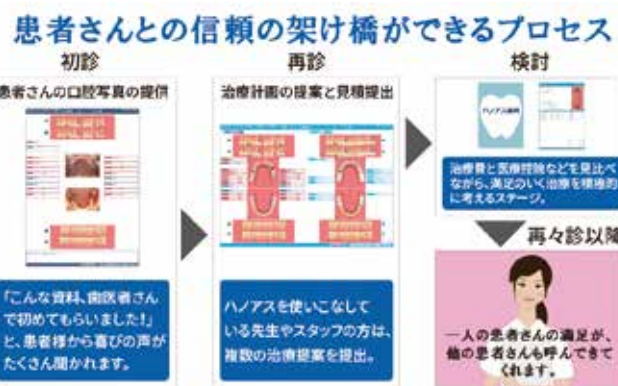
患者さんとの信頼の架け橋ができるプロセス

初診

患者さんの口腔写真の提供

「こんな資料、歯医者さんで初めてもらいました!」と、患者様から喜びの声がたくさん聞かれます。

再診

治療計画の提案と見積提出

ハノアスを使いこなしている先生やスタッフの方は、複数の治療提案を提出。

検討

ハノアス通信

治療費と医療控除などを見比べながら、満足のいく治療を積極的に考えるステージ。

再々診以降

一人の患者さんの満足が、他の患者さんも呼んできてくれます。